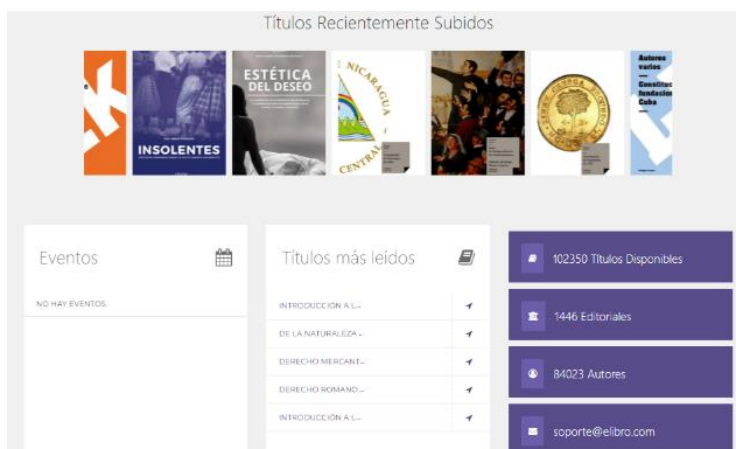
Títulos Recientemente Subidos

INSOLENTES

ESTÉTICA DEL DESEO

NICARAGUA CENTRAL

Autores varios
Constitución fundación Cuba

Eventos

NO HAY EVENTOS.

Títulos más leídos

INTRODUCCION A L...

DE LA NATURALEZA ...

DERECHO MERCANT...

DERECHO ROMANO ...

INTRODUCCION A L...

102350 Títulos Disponibles

1446 Editoriales

84023 Autores

soporte@elibro.com